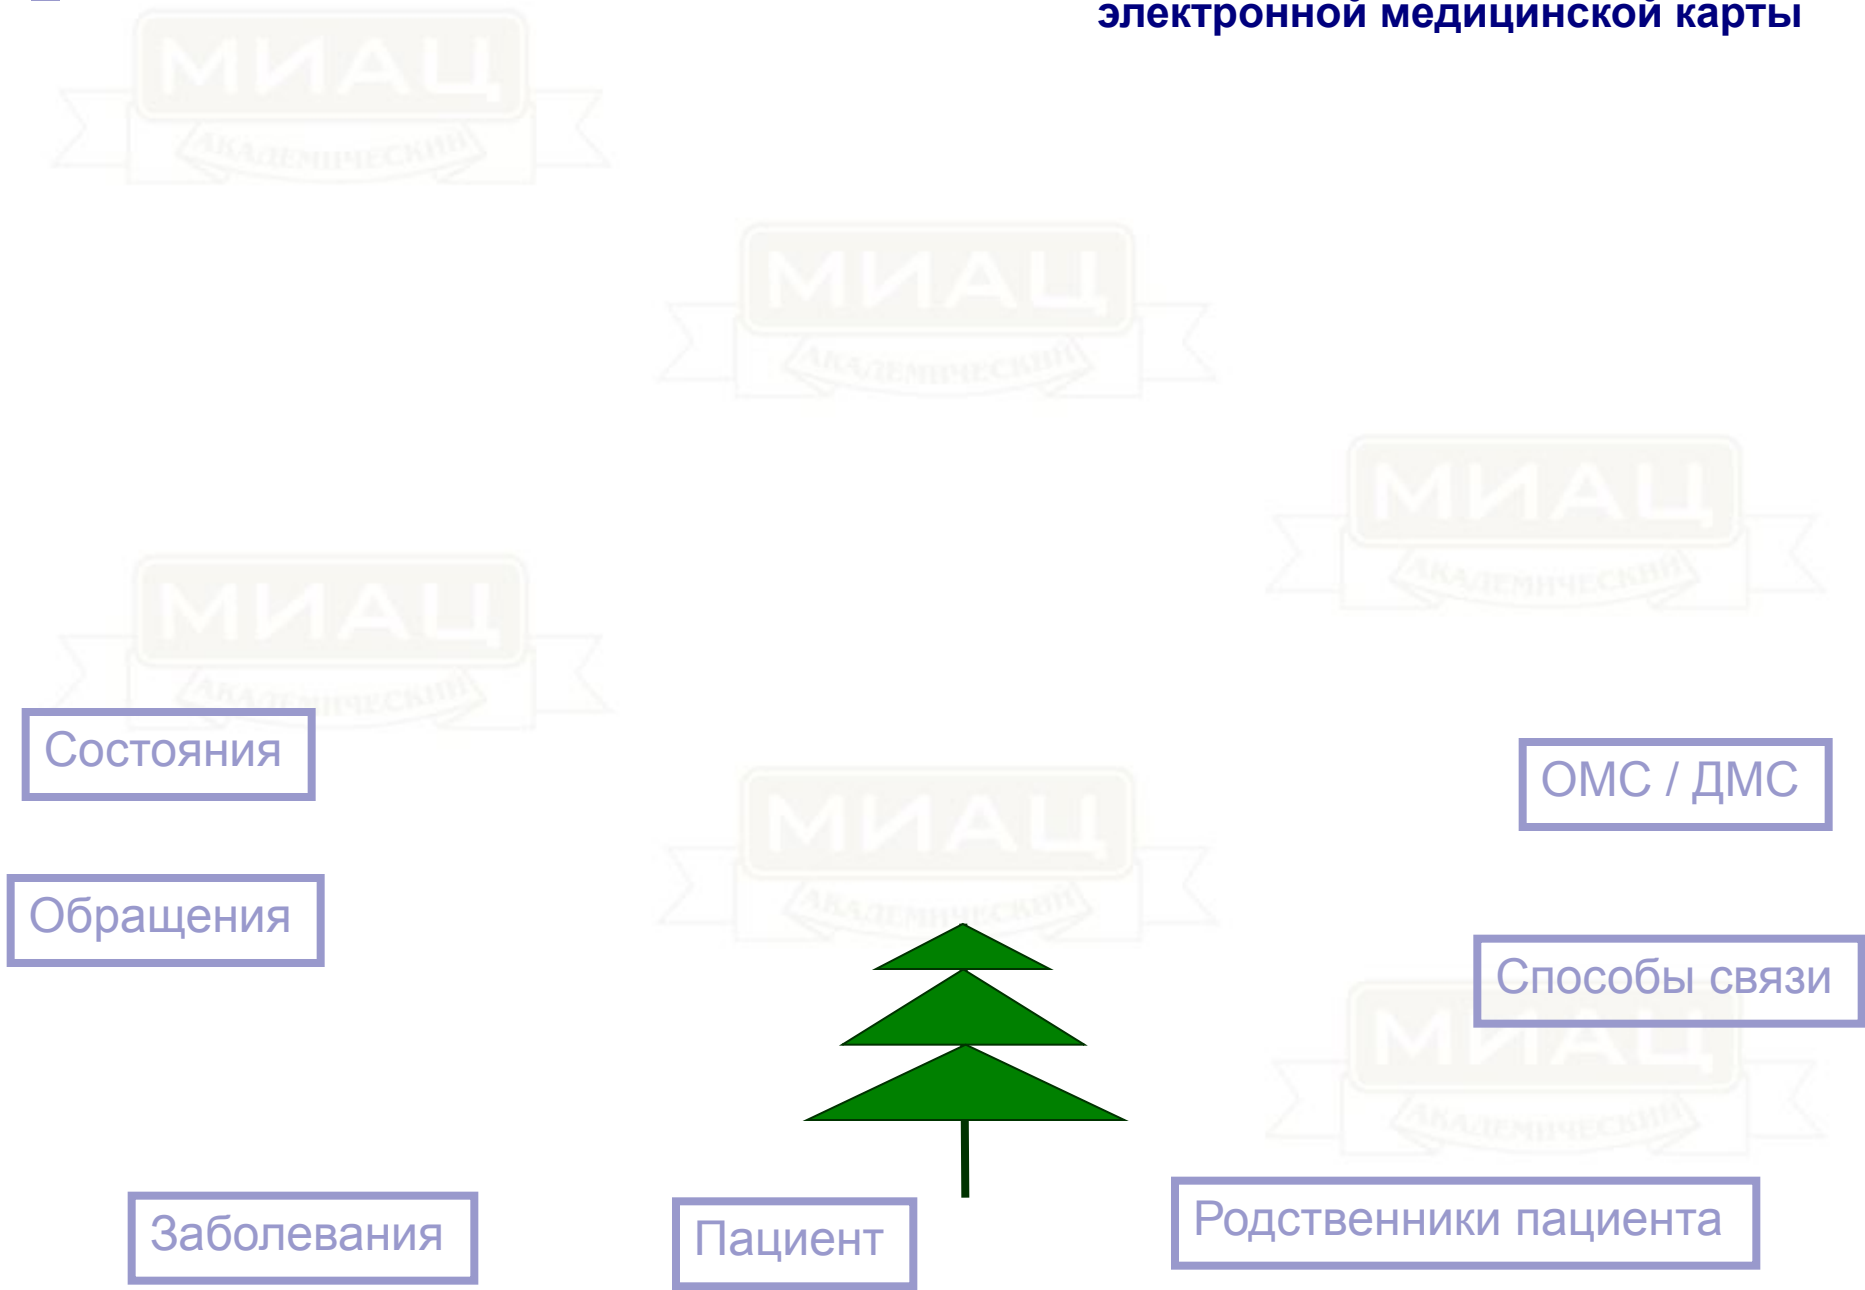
электронной медицинской карты

МИАЦ
АКАДЕМИЧЕСКИЙ

МИАЦ
АКАДЕМИЧЕСКИЙ

МИАЦ
АКАДЕМИЧЕСКИЙ

МИАЦ
АКАДЕМИЧЕСКИЙ

МИАЦ
АКАДЕМИЧЕСКИЙ

МИАЦ
АКАДЕМИЧЕСКИЙ

Состояния

ОМС / ДМС

Обращения

Способы связи

Заболевания

Пациент

Родственники пациента